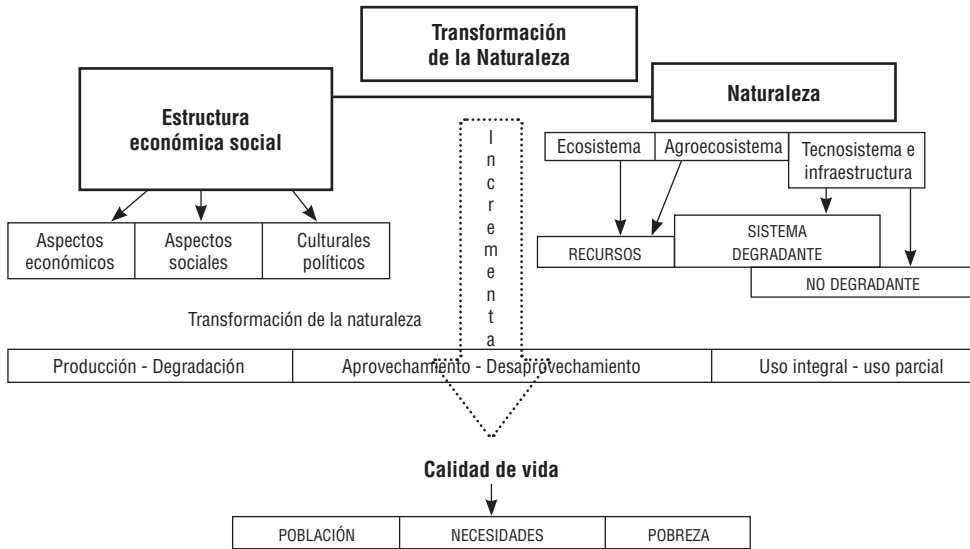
Transformación de la Naturaleza

Estructura económica social

Naturaleza

I
n
c
r
e
m
e
n
t
a

Ecosistema

Agroecosistema

Tecnosistema e infraestructura

| Aspectos económicos | Aspectos sociales | Culturales políticos |
|---|---|---|

RECURSOS

SISTEMA DEGRADANTE

NO DEGRADANTE

Transformación de la naturaleza

| Producción - Degradación | Aprovechamiento - Desaprovechamiento | Uso integral - uso parcial |
|---|---|---|

Calidad de vida

| POBLACIÓN | NECESIDADES | POBREZA |
|---|---|---|